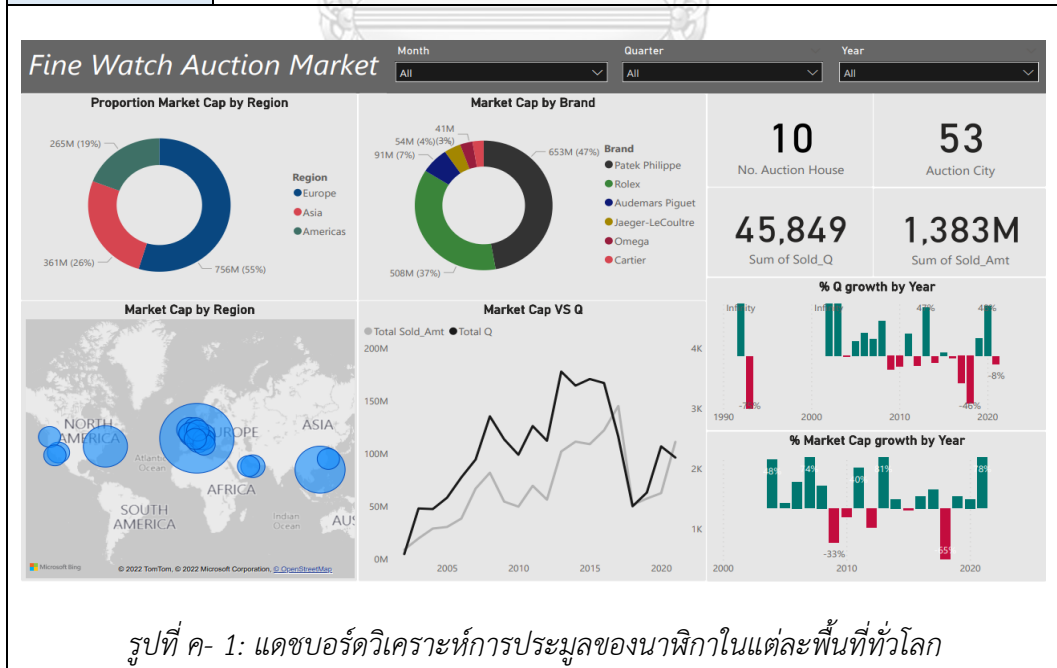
Fine Watch Auction Market

Month
All

Quarter
All

Year
All

Proportion Market Cap by Region

265M (19%)
361M (26%)
756M (55%)

Region
Europe
Asia
Americas

Market Cap by Brand

41M
54M (4%)(3%)
91M (7%)
653M (47%)
508M (37%)

Brand
Patek Philippe
Rolex
Audemars Piguet
Jaeger-LeCoultre
Omega
Cartier

10
No. Auction House

53
Auction City

45,849
Sum of Sold_Q

1,383M
Sum of Sold_Amt

Market Cap by Region

NORTH AMERICA
EUROPE
ASIA
Atlantic Ocean
AFRICA
SOUTH AMERICA
Indian Ocean
AUS

Microsoft Bing
© 2022 TomTom, © 2022 Microsoft Corporation, © OpenStreetMap

Market Cap VS Q

Total Sold_Amt
Total Q

200M
150M
100M
50M
0M
4K
3K
2K
1K
2005
2010
2015
2020

% Q growth by Year

Infinity
Infinity
47%
48%
-78%
-46%
-8%
1990
2000
2010
2020

% Market Cap growth by Year

48%
44%
40%
51%
78%
-33%
-65%
2000
2010
2020

รูปที่ ค- 1: แดชบอร์ดวิเคราะห์การประมูลของนาฬิกาในแต่ละพื้นที่ทั่วโลก